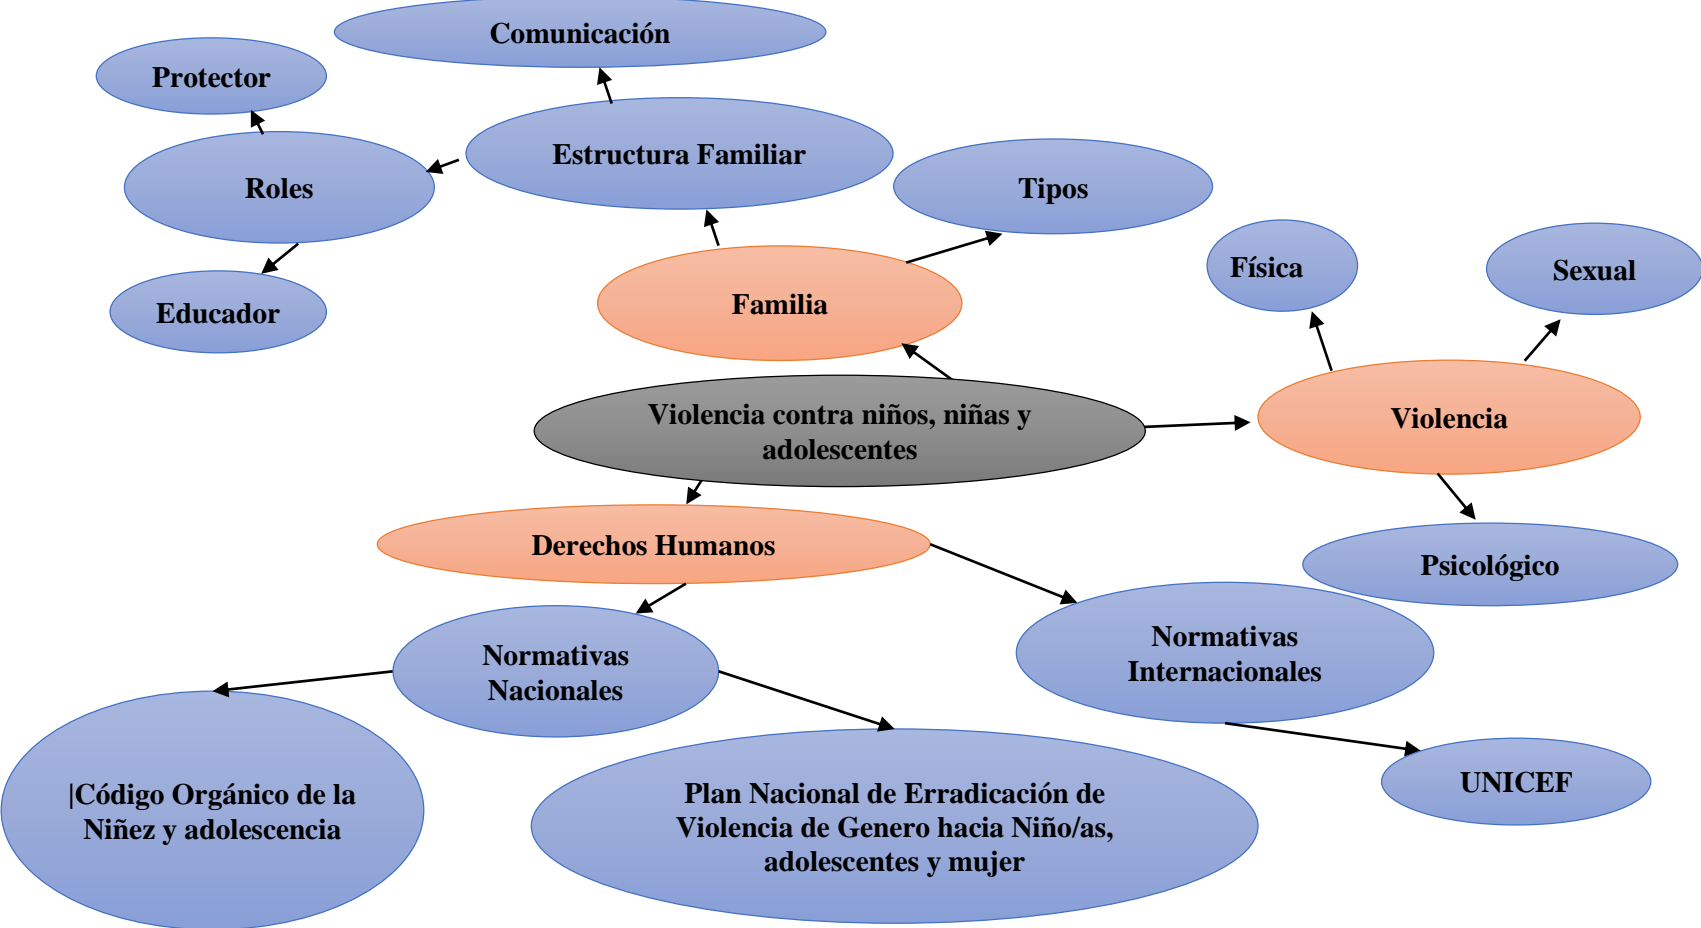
Comunicación

Protector

Estructura Familiar

Roles

Tipos

Educador

Familia

Física

Sexual

Violencia contra niños, niñas y adolescentes

Violencia

Derechos Humanos

Psicológico

Normativas Nacionales

Normativas Internacionales

|Código Orgánico de la Niñez y adolescencia

Plan Nacional de Erradicación de Violencia de Genero hacia Niño/as, adolescentes y mujer

UNICEF